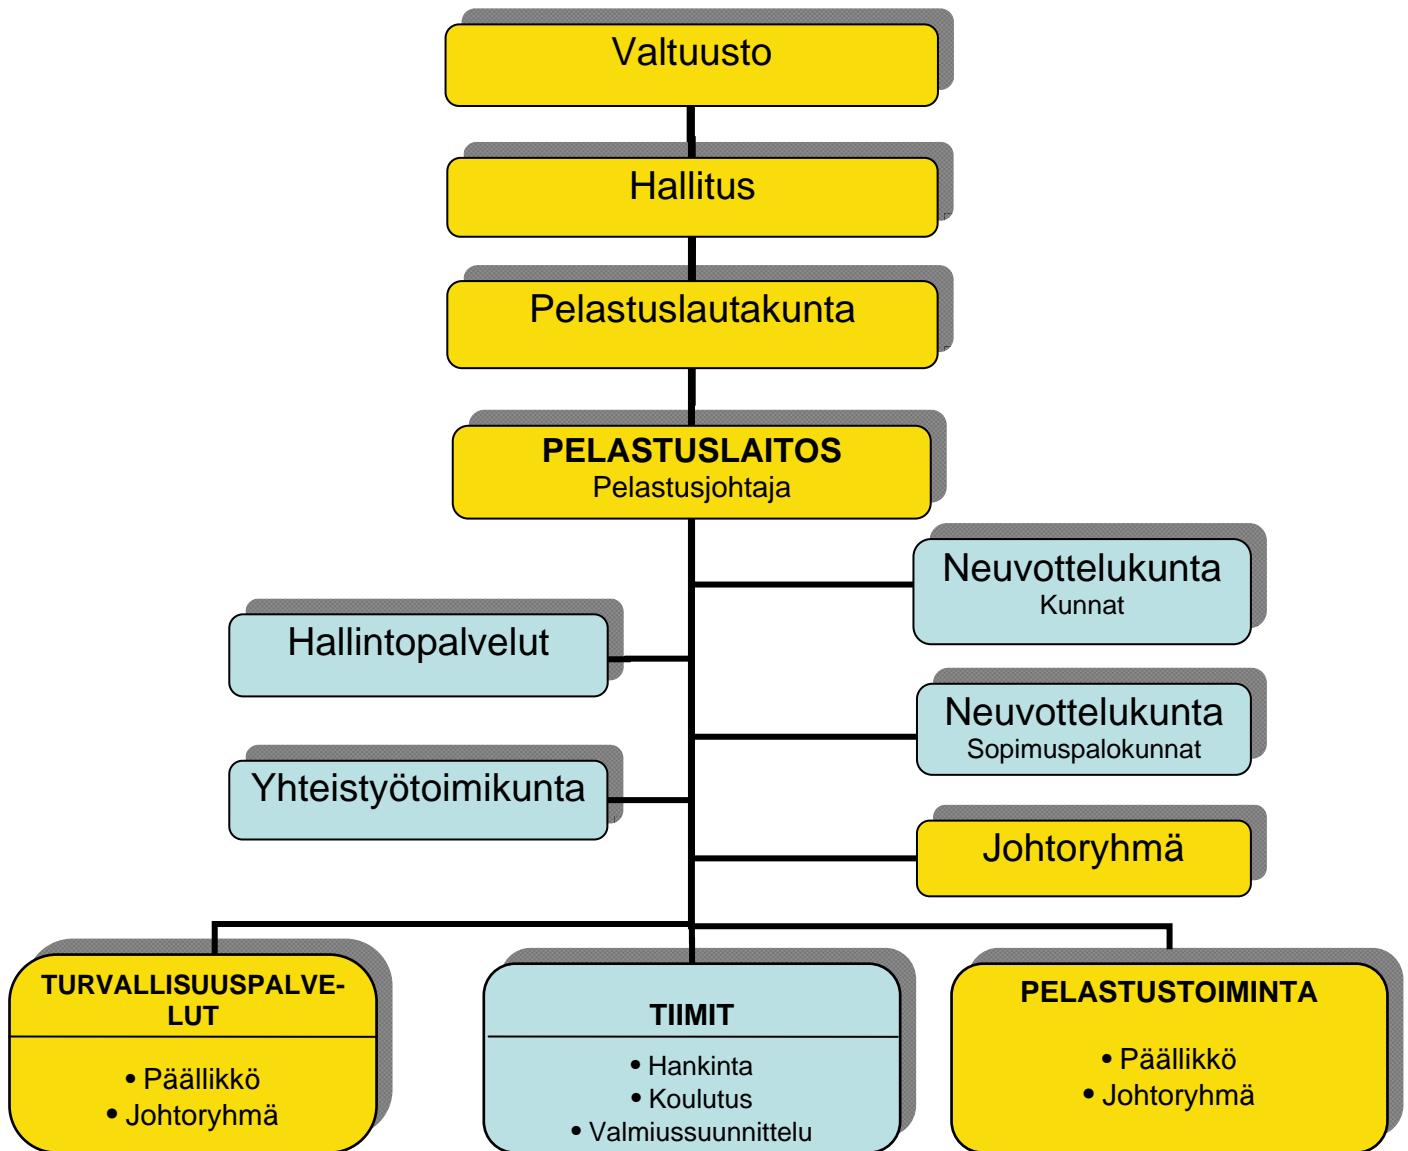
Valtuusto

Hallitus

Pelastuslautakunta

PELASTUSLAITOS
Pelastusjohtaja

Neuvottelukunta
Kunnat

Hallintopalvelut

Neuvottelukunta
Sopimuspalokunnat

Yhteistyötoimikunta

Johtoryhmä

TURVALLISUUSPALVELUT
• Päällikkö
• Johtoryhmä

TIIMIT
• Hankinta
• Koulutus
• Valmiussuunnittelu

PELASTUSTOIMINTA
• Päällikkö
• Johtoryhmä